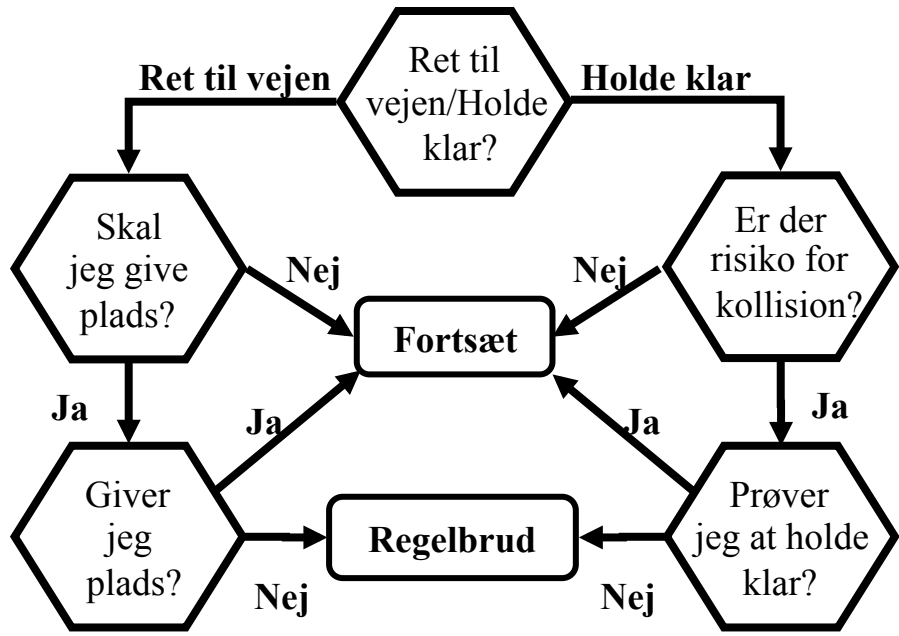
Ret til vejen/Holde klar?

Ret til vejen

Holde klar

Skal jeg give plads?

Er der risiko for kollision?

Nej

Nej

Fortsæt

Ja

Ja

Ja

Ja

Giver jeg plads?

Regelbrud

Prøver jeg at holde klar?

Nej

Nej